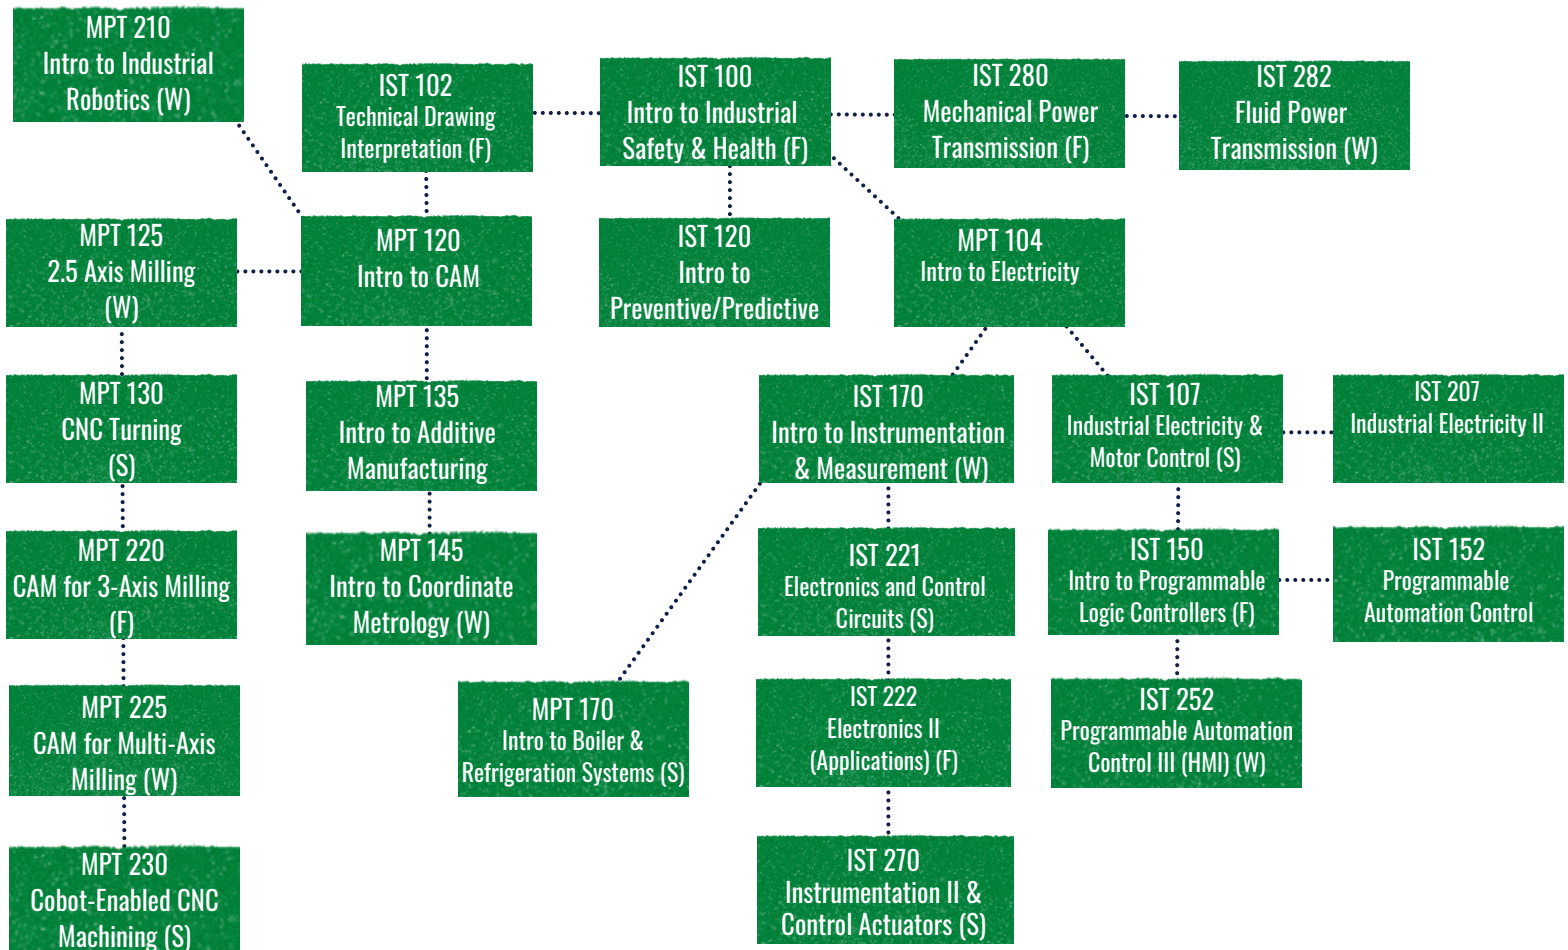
MPT 210
Intro to Industrial Robotics (W)

IST 102
Technical Drawing Interpretation (F)

IST 100
Intro to Industrial Safety & Health (F)

IST 280
Mechanical Power Transmission (F)

IST 282
Fluid Power Transmission (W)

MPT 125
2.5 Axis Milling (W)

MPT 120
Intro to CAM

IST 120
Intro to Preventive/Predictive

MPT 104
Intro to Electricity

MPT 130
CNC Turning (S)

MPT 135
Intro to Additive Manufacturing

IST 170
Intro to Instrumentation & Measurement (W)

IST 107
Industrial Electricity & Motor Control (S)

IST 207
Industrial Electricity II

MPT 220
CAM for 3-Axis Milling (F)

MPT 145
Intro to Coordinate Metrology (W)

IST 221
Electronics and Control Circuits (S)

IST 150
Intro to Programmable Logic Controllers (F)

IST 152
Programmable Automation Control

MPT 225
CAM for Multi-Axis Milling (W)

MPT 170
Intro to Boiler & Refrigeration Systems (S)

IST 222
Electronics II (Applications) (F)

IST 252
Programmable Automation Control III (HMI) (W)

MPT 230
Cobot-Enabled CNC Machining (S)

IST 270
Instrumentation II & Control Actuators (S)